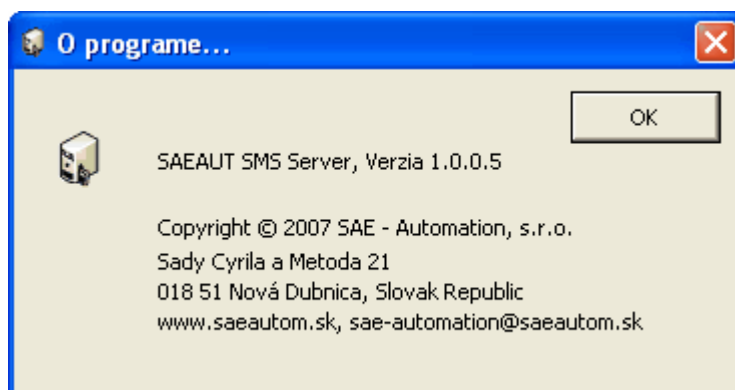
O programe...

OK

SAEAUT SMS Server, Verzia 1.0.0.5

Copyright © 2007 SAE - Automation, s.r.o.
Sady Cyrila a Metoda 21
018 51 Nová Dubnica, Slovak Republic
www.saeautom.sk, sae-automation@saeautom.sk